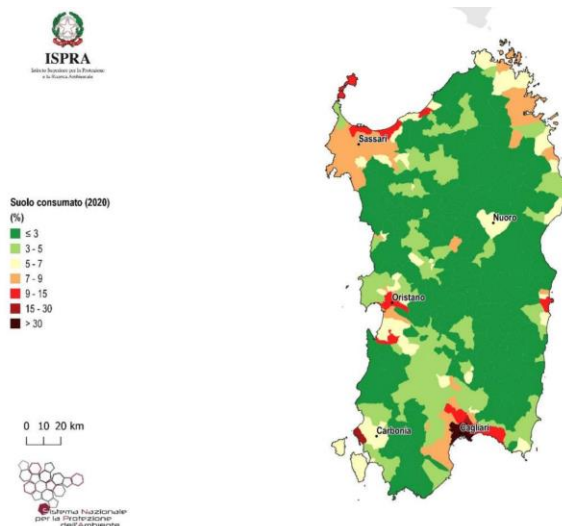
ISPRA
Istituto Superiore per la Protezione e la Ricerca Ambientale

Suolo consumato (2020)
(%)
≤ 3
3 - 5
5 - 7
7 - 9
9 - 15
15 - 30
> 30

0 10 20 km

Sassari
Nuoro
Oristano
Carbonia
Cagliari

Sistema Nazionale per la Protezione dell'Ambiente